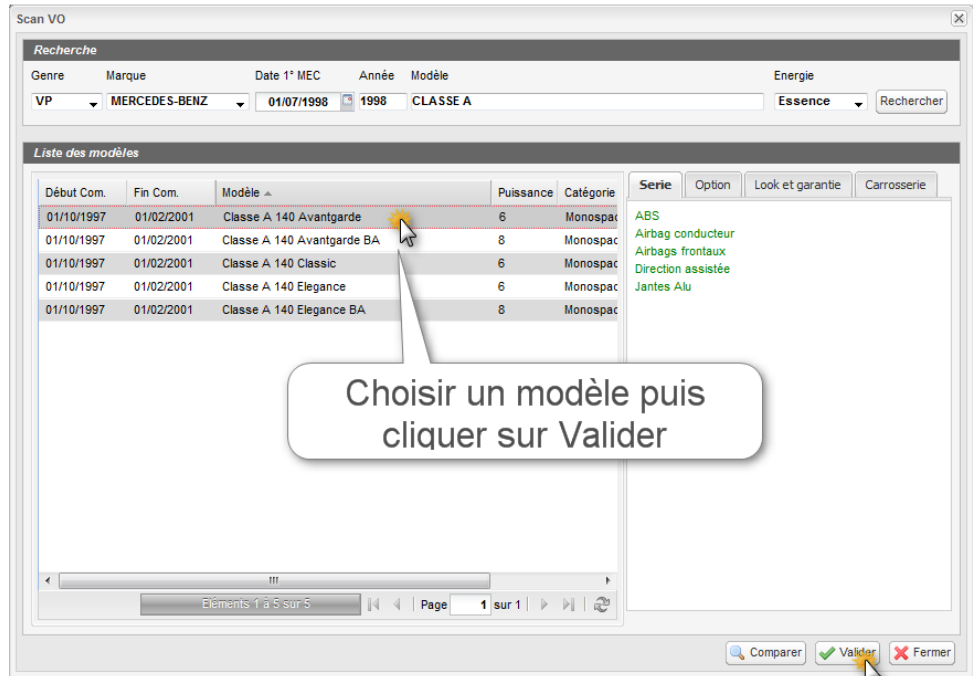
Scan VO

Recherche

Genre | Marque | Date 1° MEC | Année | Modèle | Energie

VP | MERCEDES-BENZ | 01/07/1998 | 1998 | CLASSE A | Essence | Rechercher

Liste des modèles

| Début Com. | Fin Com. | Modèle | Puissance | Catégorie |
|---|---|---|---|---|
| 01/10/1997 | 01/02/2001 | Classe A 140 Avantgarde | 6 | Monospac |
| 01/10/1997 | 01/02/2001 | Classe A 140 Avantgarde BA | 8 | Monospac |
| 01/10/1997 | 01/02/2001 | Classe A 140 Classic | 6 | Monospac |
| 01/10/1997 | 01/02/2001 | Classe A 140 Elegance | 6 | Monospac |
| 01/10/1997 | 01/02/2001 | Classe A 140 Elegance BA | 8 | Monospac |

Serie | Option | Look et garantie | Carrosserie

ABS
Airbag conducteur
Airbags frontaux
Direction assistée
Jantes Alu

Choisir un modèle puis cliquer sur Valider

Eléments 1 à 5 sur 5 | Page 1 sur 1

Comparer | Valider | Fermer